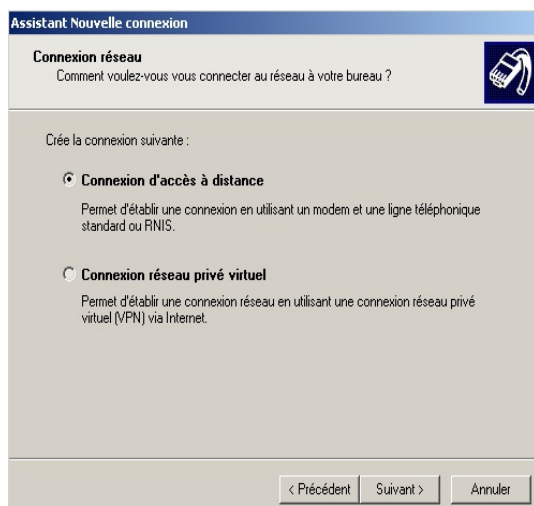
Assistant Nouvelle connexion

Connexion réseau
Comment voulez-vous vous connecter au réseau à votre bureau ?

Crée la connexion suivante :

Connexion d'accès à distance

Permet d'établir une connexion en utilisant un modem et une ligne téléphonique standard ou RNIS.

Connexion réseau privé virtuel

Permet d'établir une connexion réseau en utilisant une connexion réseau privé virtuel (VPN) via Internet.

< Précédent Suivant > Annuler